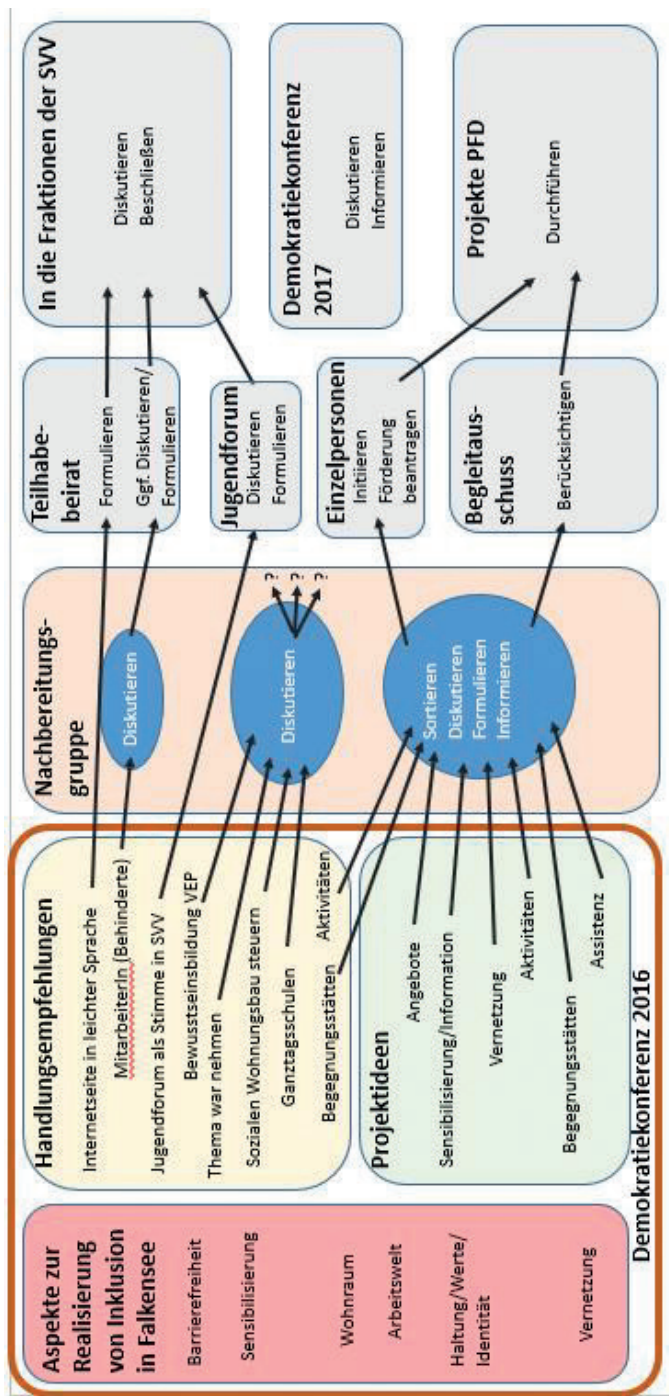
Aspekte zur Realisierung von Inklusion in Falkensee

Barrierefreiheit

Sensibilisierung

Wohnraum

Arbeitswelt

Haltung/Werte/ Identität

Vernetzung

Handlungsempfehlungen

Internetseite in leichter Sprache

MitarbeiterIn (Behinderte)

Jugendforum als Stimme in SVV

Bewusstseinsbildung VEP

Thema war nehmen

Sozialen Wohnungsbau steuern

Ganztagsschulen

Aktivitäten

Begegnungsstätten

Projektideen

Angebote

Sensibilisierung/Information

Vernetzung

Aktivitäten

Begegnungsstätten

Assistenz

Demokratiekonferenz 2016

Nachbereitungsgruppe

Diskutieren

Diskutieren

?

?

?

Sortieren

Diskutieren

Formulieren

Informieren

Teilhabebeirat

Formulieren

Ggf. Diskutieren/ Formulieren

Jugendforum

Diskutieren

Formulieren

Einzelpersonen

Initiieren

Förderung beantragen

Begleitausschuss

Berücksichtigen

In die Fraktionen der SVV

Diskutieren

Beschließen

Demokratiekonferenz 2017

Diskutieren

Informieren

Projekte PFD

Durchführen